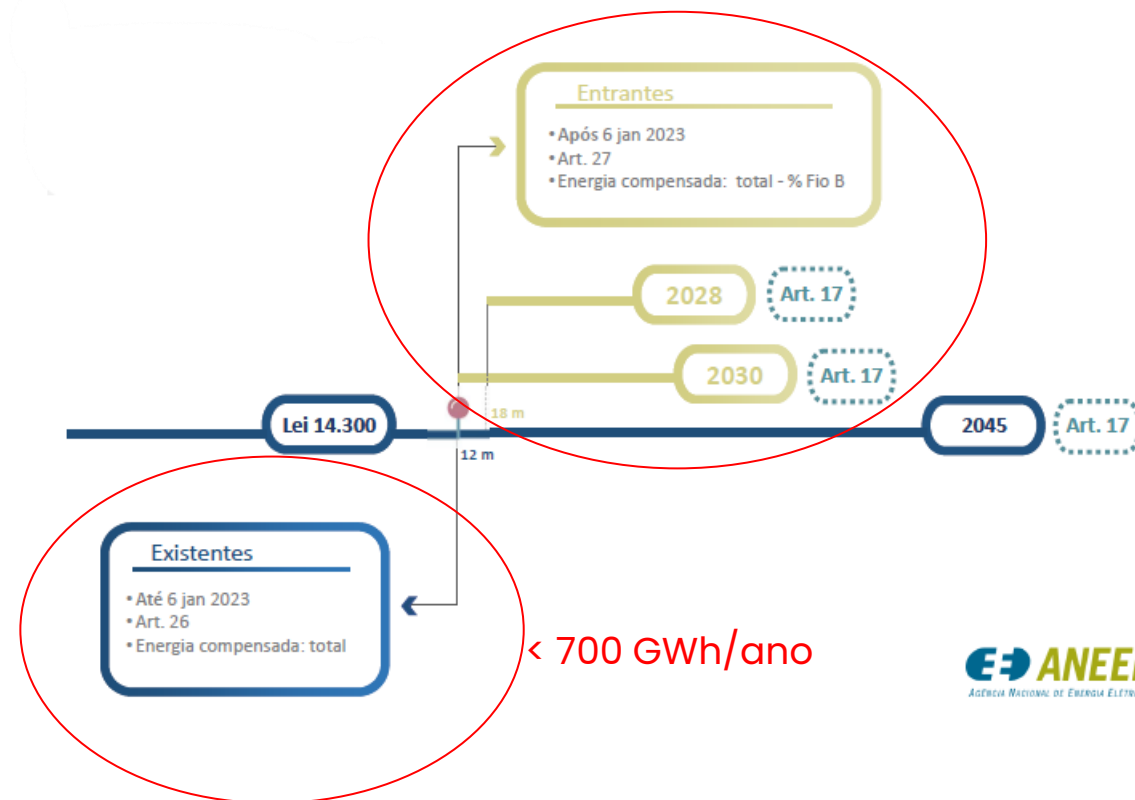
Entrantes

• Após 6 jan 2023
• Art. 27
• Energia compensada: total - % Fio B

2028

Art. 17

2030

Art. 17

18 m

Lei 14.300

12 m

2045

Art. 17

Existentes

• Até 6 jan 2023
• Art. 26
• Energia compensada: total

< 700 GWh/ano

ANEE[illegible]
Agência Nacional de Energia Elétr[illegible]